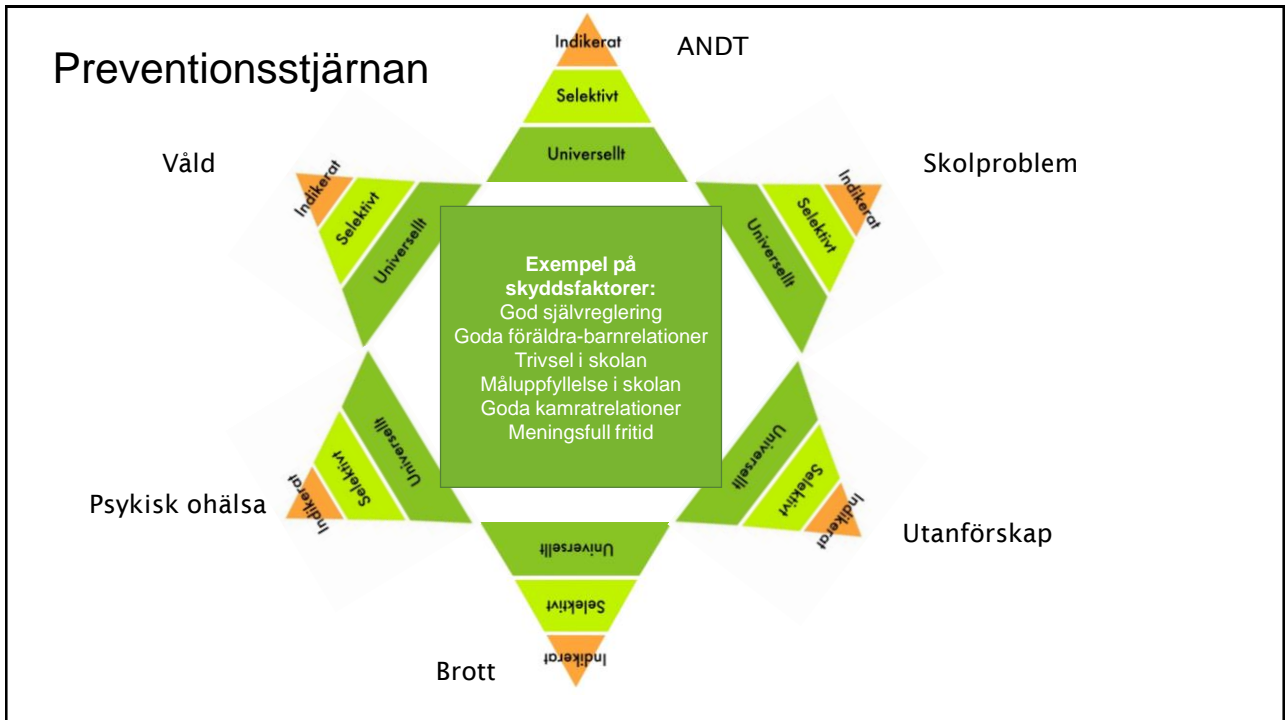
Preventionsstjärnan

ANDT

Indikerat
Selektivt
Universellt

Våld

Indikerat
Selektivt
Universellt

Skolproblem

Indikerat
Selektivt
Universellt

Exempel på skyddsfaktorer:
God självreglering
Goda föräldra-barnrelationer
Trivsel i skolan
Måluppfyllelse i skolan
Goda kamratrelationer
Meningsfull fritid

Psykisk ohälsa

Universellt
Selektivt
Indikerat

Utanförskap

Universellt
Selektivt
Indikerat

Universellt
Selektivt
Indikerat

Brott